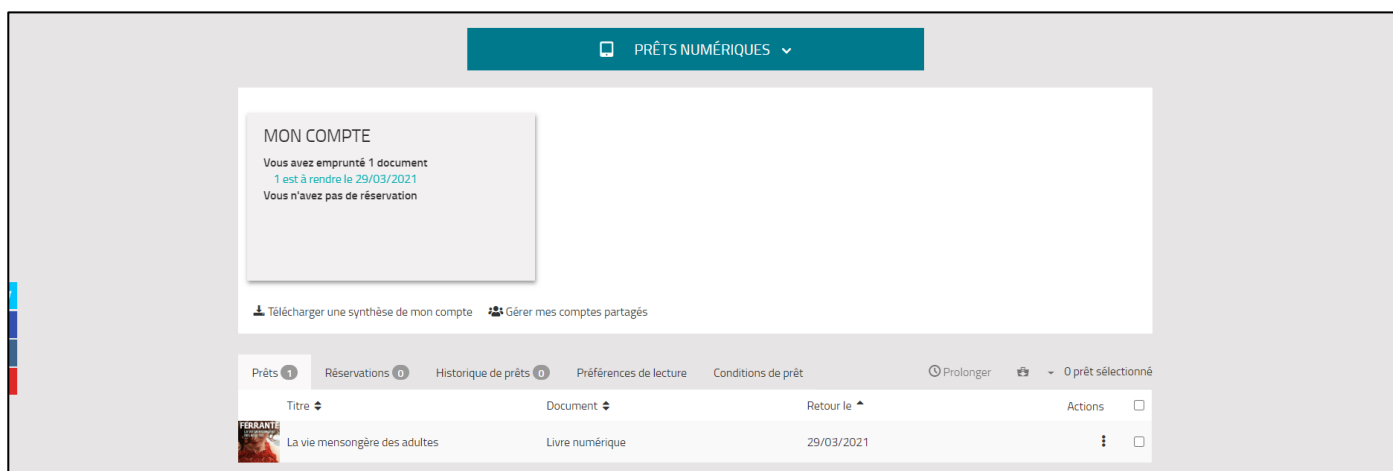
PRÊTS NUMÉRIQUES

MON COMPTE
Vous avez emprunté 1 document
1 est à rendre le 29/03/2021
Vous n'avez pas de réservation

Télécharger une synthèse de mon compte
Gérer mes comptes partagés

Prêts 1 Réservations 0 Historique de prêts 0 Préférences de lecture Conditions de prêt
Prolonger
0 prêt sélectionné

| | Titre | Document | Retour le | Actions |
|---|---|---|---|---|
| FERRANTE | La vie mensongère des adultes | Livre numérique | 29/03/2021 | |